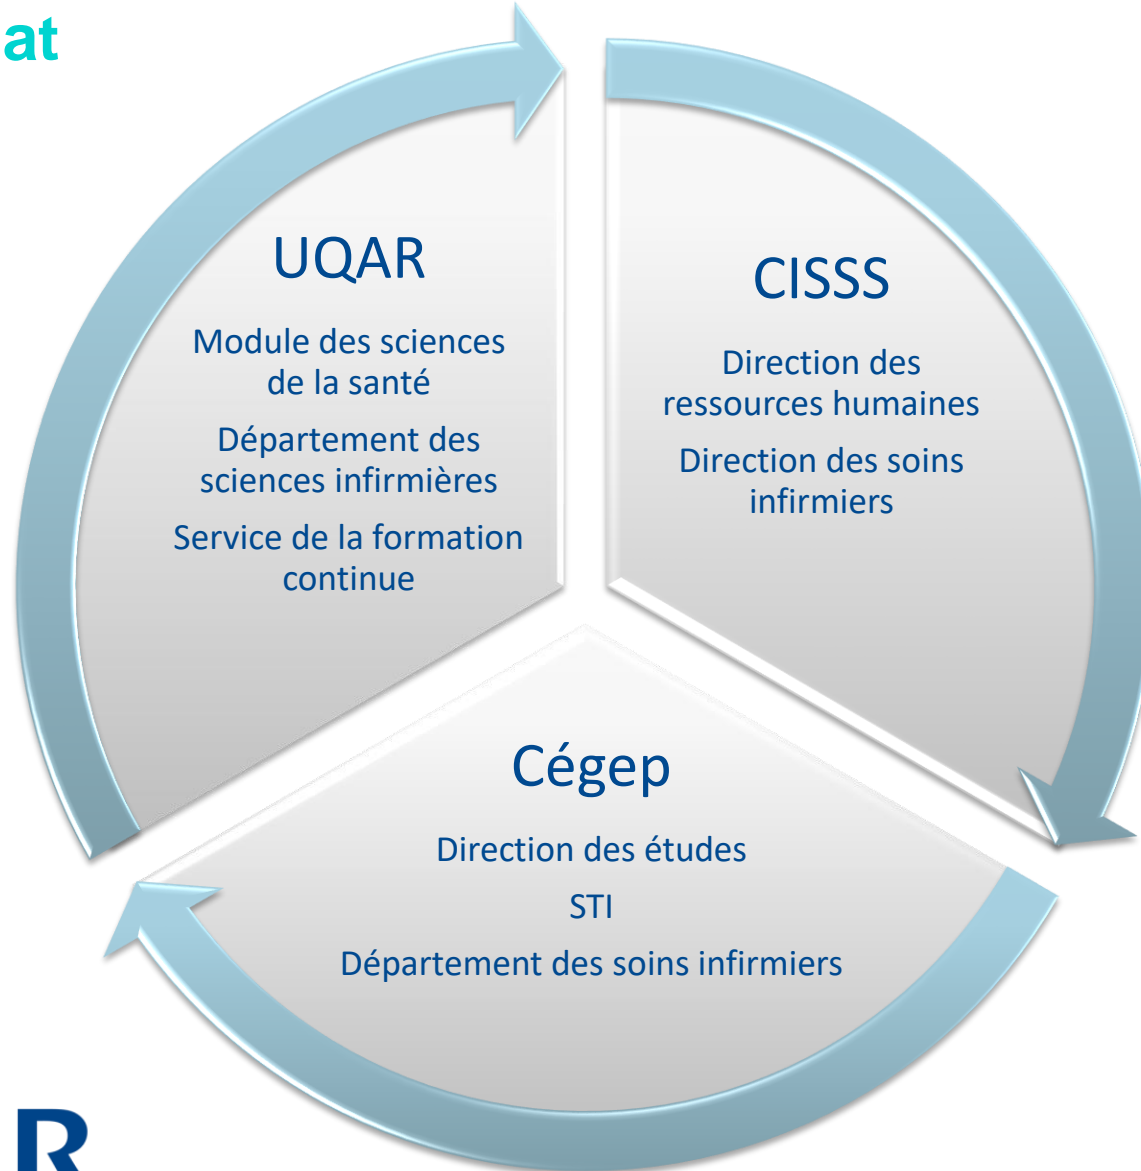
at

UQAR

Module des sciences de la santé

Département des sciences infirmières

Service de la formation continue

CISSS

Direction des ressources humaines

Direction des soins infirmiers

Cégep

Direction des études

STI

Département des soins infirmiers

R